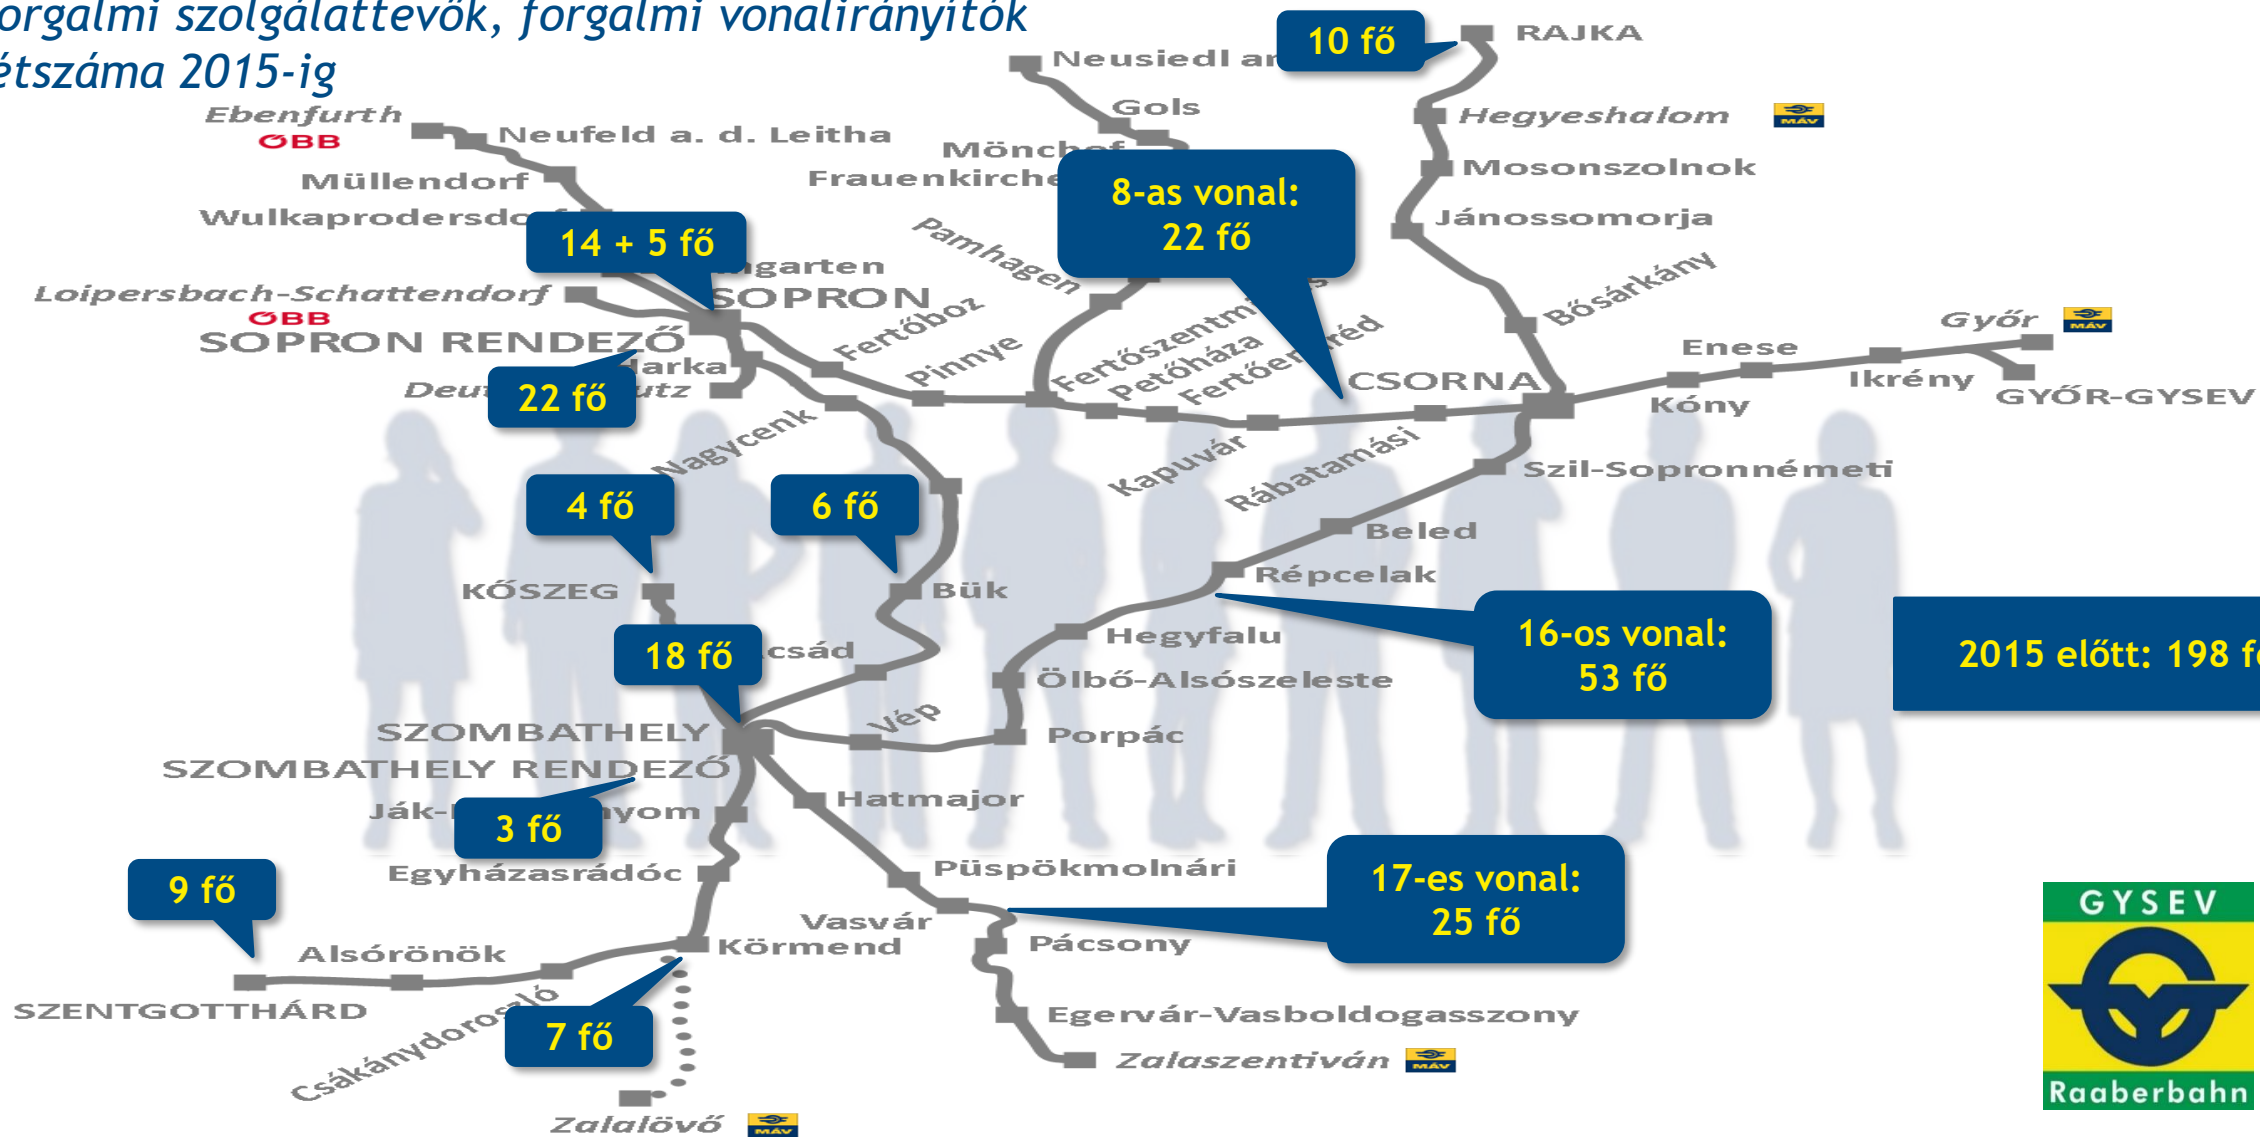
orgalmi szolgálattevők, forgalmi vonalirányítók étszáma 2015-ig

10 fő
RAJKA
Neusiedl am
Gols
Hegyeshalom
MÁV
Ebenfurth
ÖBB
Neufeld a. d. Leitha
Mönchhof
Mosonszolnok
Müllendorf
Frauenkirchen
8-as vonal: 22 fő
Jánossomorja
Wulkaprodersdorf
14 + 5 fő
Pamhagen
Bősárkány
garten
Loipersbach-Schattendorf
ÖBB
SOPRON
Fertőboz
Győr
MÁV
SOPRON RENDEZŐ
Harka
Pinnye
Fertőszentmiklós
Petőháza
Fertőendréd
Enese
Deutschkreutz
22 fő
CSORNA
Ikrény
GYŐR-GYSEV
Kóny
Nagycenk
Kapuvár
Rábatamási
Szil-Sopronnémeti
4 fő
6 fő
Beled
Répcelak
KŐSZEG
Bük
Hegyfalu
16-os vonal: 53 fő
2015 előtt: 198 fő
18 fő
Acsád
Ölbő-Alsószeleste
Vép
SZOMBATHELY
Porpác
SZOMBATHELY RENDEZŐ
Ják-Balogunyom
3 fő
Hatmajor
Egyházasrádóc
Püspökmolnári
17-es vonal: 25 fő
9 fő
Vasvár
Alsórönök
Körmend
Pácsony
SZENTGOTTHÁRD
Csákánydoroszló
Egervár-Vasboldogasszony
7 fő
Zalaszentiván
MÁV
Zalalövő
MÁV
GYSEV
Raaberbahn